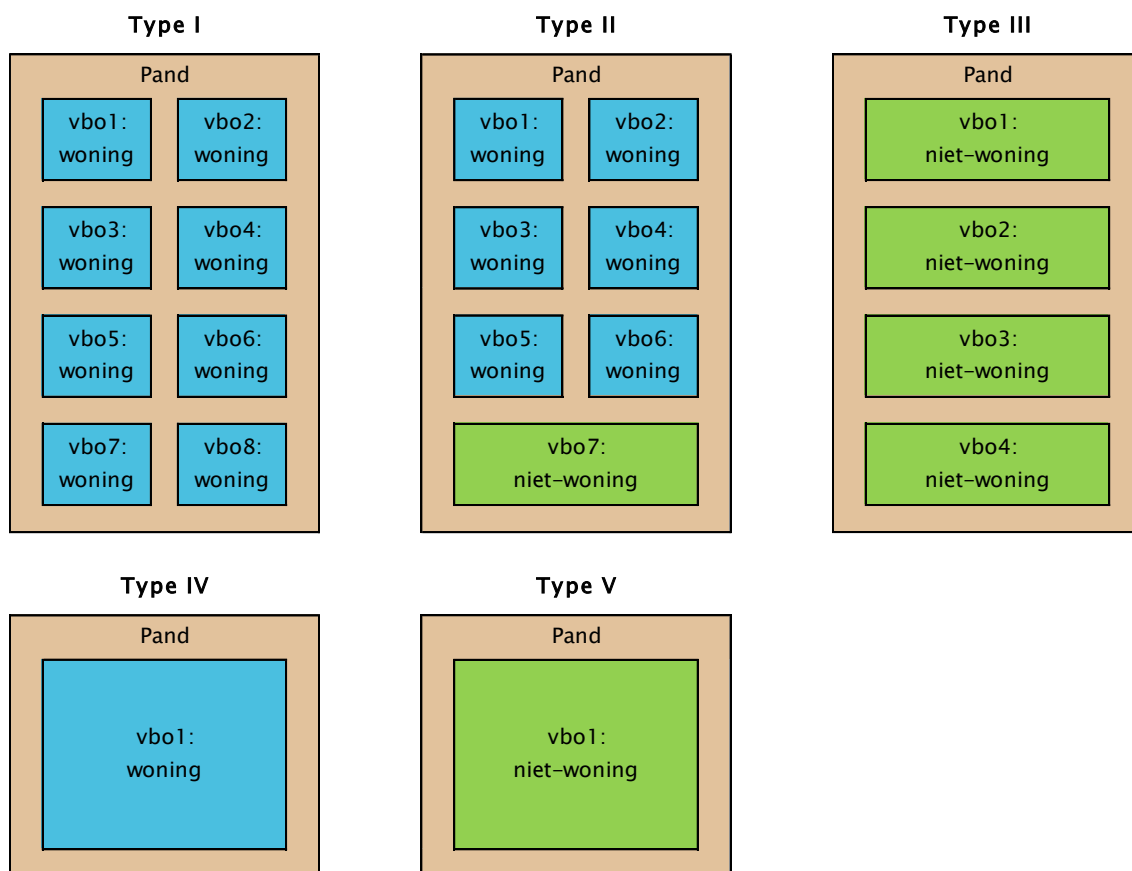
Type I

Pand

vbo1: woning

vbo2: woning

vbo3: woning

vbo4: woning

vbo5: woning

vbo6: woning

vbo7: woning

vbo8: woning

Type II

Pand

vbo1: woning

vbo2: woning

vbo3: woning

vbo4: woning

vbo5: woning

vbo6: woning

vbo7: niet-woning

Type III

Pand

vbo1: niet-woning

vbo2: niet-woning

vbo3: niet-woning

vbo4: niet-woning

Type IV

Pand

vbo1: woning

Type V

Pand

vbo1: niet-woning